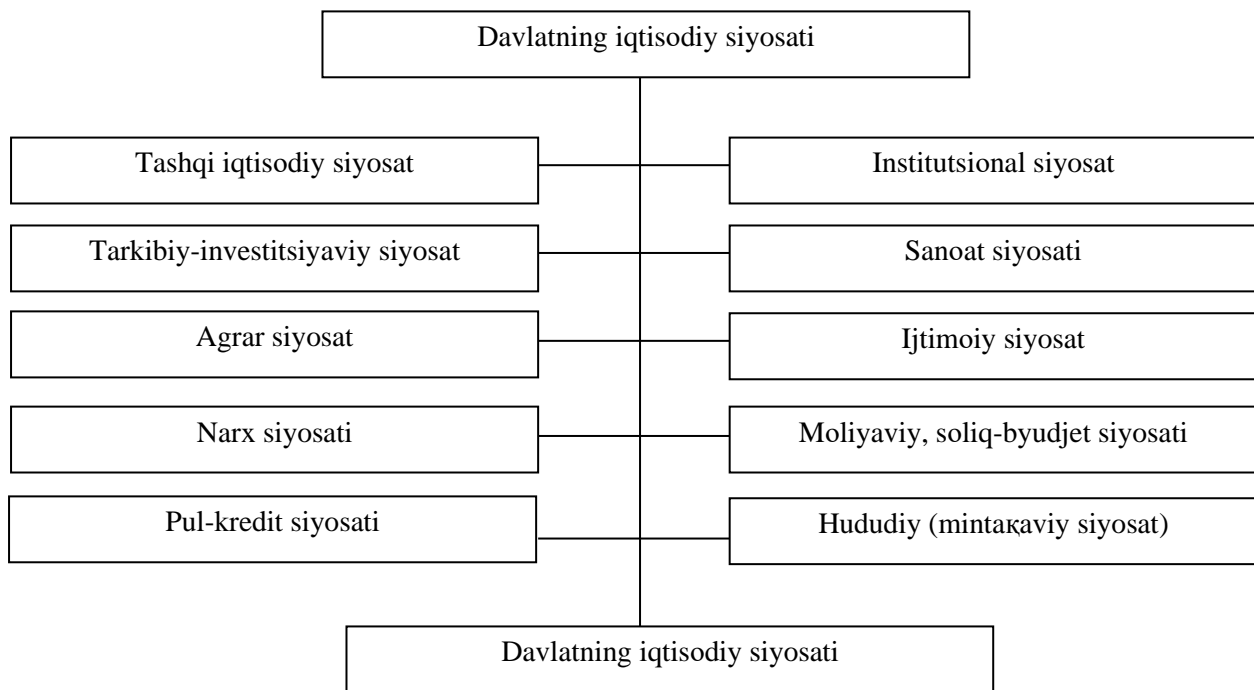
Davlatning iqtisodiy siyosati

Tashqi iqtisodiy siyosat

Institutsional siyosat

Tarkibiy-investitsiyaviy siyosat

Sanoat siyosati

Agrar siyosat

Ijtimoiy siyosat

Narx siyosati

Moliyaviy, soliq-byudjet siyosati

Pul-kredit siyosati

Hududiy (mintaқaviy siyosat)

Davlatning iqtisodiy siyosati